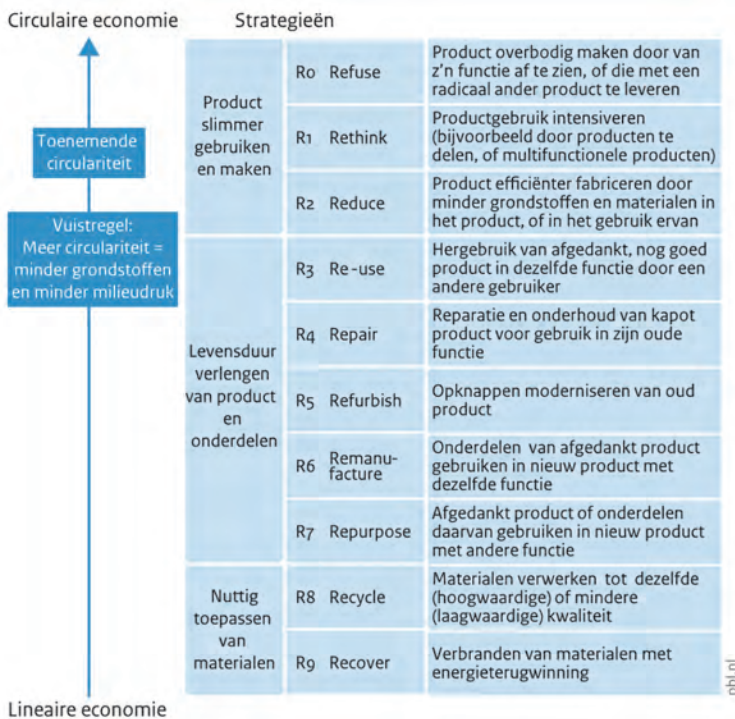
Circulaire economie

Strategieën

Toenemende circulariteit

Vuistregel: Meer circulariteit = minder grondstoffen en minder milieudruk

| | | | |
|---|---|---|---|
| Product slimmer gebruiken en maken | R0 | Refuse | Product overbodig maken door van z'n functie af te zien, of die met een radicaal ander product te leveren |
| | R1 | Rethink | Productgebruik intensiveren (bijvoorbeeld door producten te delen, of multifunctionele producten) |
| | R2 | Reduce | Product efficiënter fabriceren door minder grondstoffen en materialen in het product, of in het gebruik ervan |
| Levensduur verlengen van product en onderdelen | R3 | Re-use | Hergebruik van afgedankt, nog goed product in dezelfde functie door een andere gebruiker |
| | R4 | Repair | Reparatie en onderhoud van kapot product voor gebruik in zijn oude functie |
| | R5 | Refurbish | Opknappen moderniseren van oud product |
| | R6 | Remanufacture | Onderdelen van afgedankt product gebruiken in nieuw product met dezelfde functie |
| | R7 | Repurpose | Afgedankt product of onderdelen daarvan gebruiken in nieuw product met andere functie |
| Nuttig toepassen van materialen | R8 | Recycle | Materialen verwerken tot dezelfde (hoogwaardige) of mindere (laagwaardige) kwaliteit |
| | R9 | Recover | Verbranden van materialen met energieterugwinning |

Lineaire economie

pbl.nl